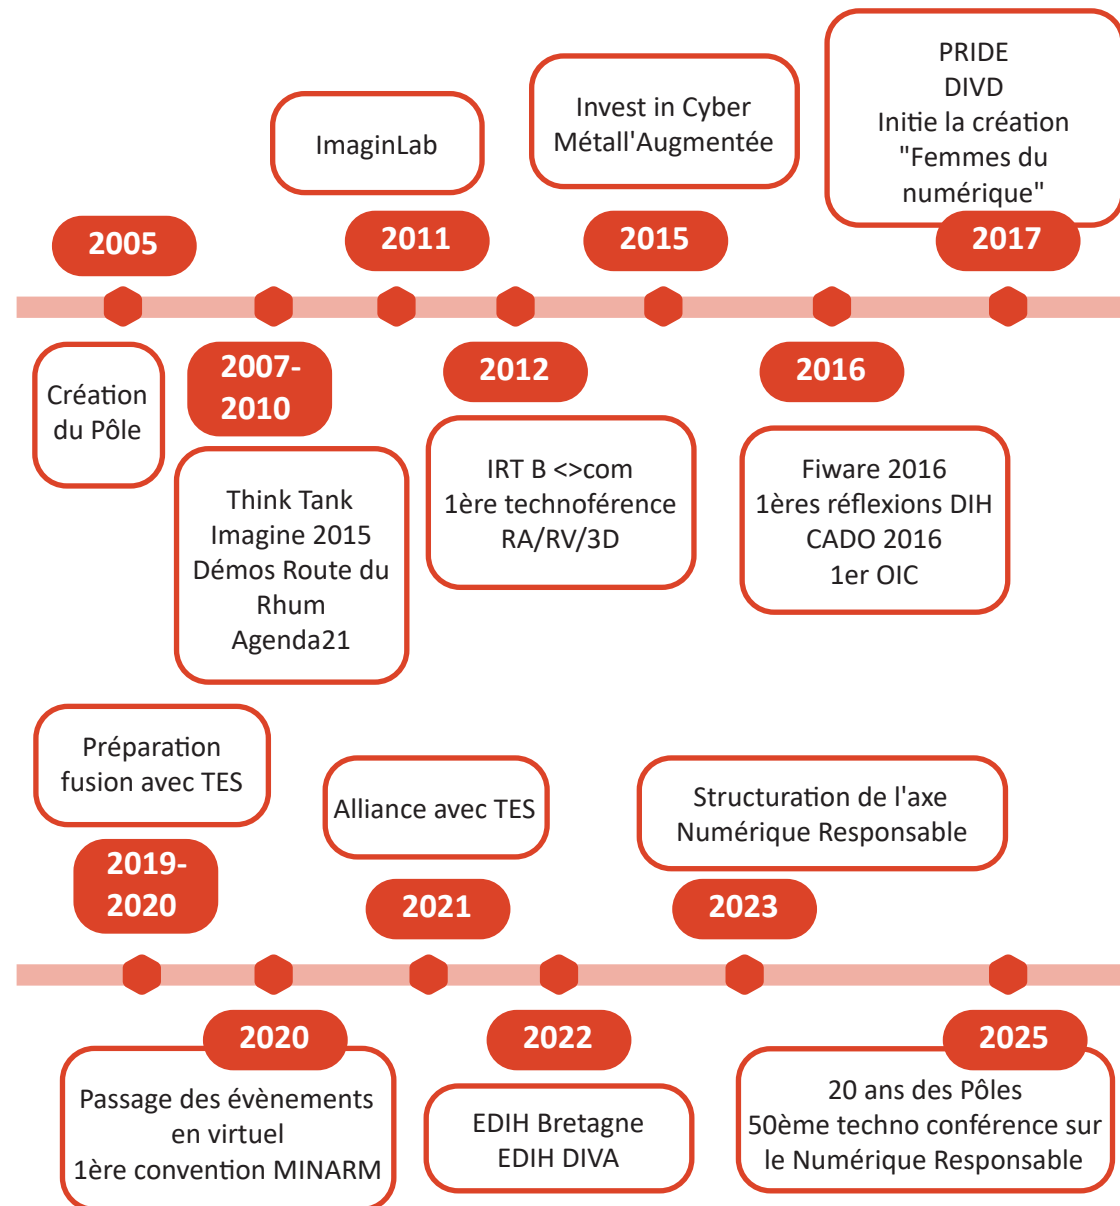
ImaginLab

Invest in Cyber
Métall'Augmentée

PRIDE
DIVD
Initie la création "Femmes du numérique"

2005

2011

2015

2017

Création du Pôle

2007-2010

Think Tank
Imagine 2015
Démos Route du Rhum
Agenda21

2012

IRT B <>com
1ère technoférence
RA/RV/3D

2016

Fiware 2016
1ères réflexions DIH
CADO 2016
1er OIC

Préparation fusion avec TES

2019-2020

Alliance avec TES

2021

Structuration de l'axe Numérique Responsable

2023

2020

Passage des évènements en virtuel
1ère convention MINARM

2022

EDIH Bretagne
EDIH DIVA

2025

20 ans des Pôles
50ème techno conférence sur le Numérique Responsable